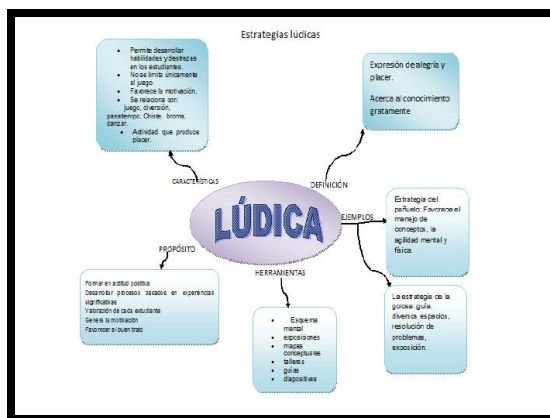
Estrategias lúdicas

- Permite desarrollar habilidades y destrezas en los estudiantes.
- No se limita únicamente al juego.
- Favorece la motivación.
- Se relaciona con: juego, diversión, pasatiempo, Chiste, broma, danzar.
- Actividad que produce placer.

Expresión de alegría y placer.

Acerca al conocimiento gratamente

CARACTERÍSTICAS

DEFINICIÓN

LÚDICA

EJEMPLOS

Estrategia del pañuelo: Favorece el manejo de conceptos, la agilidad mental y física.

PROPÓSITO

HERRAMIENTAS

La estrategia de la goloza: guía. diversos espacios, resolución de problemas, exposición.

Formar en actitud positiva
Desarrollar procesos basados en experiencias significativas
Valoración de cada estudiante
Genera la motivación
Favorecer el buen trato

- Esquema mental
- exposiciones
- mapas conceptuales
- talleres
- guías
- diapositivas